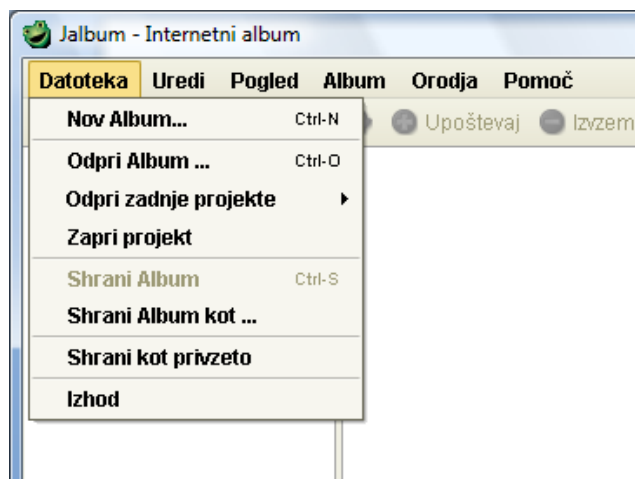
Jalbum - Internetni album

Datoteka Uredi Pogled Album Orodja Pomoč

Nov Album... Ctrl-N

Upoštevaj Izzem

Odpri Album ... Ctrl-O

Odpri zadnje projekte

Zapri projekt

Shrani Album Ctrl-S

Shrani Album kot ...

Shrani kot privzeto

Izhod